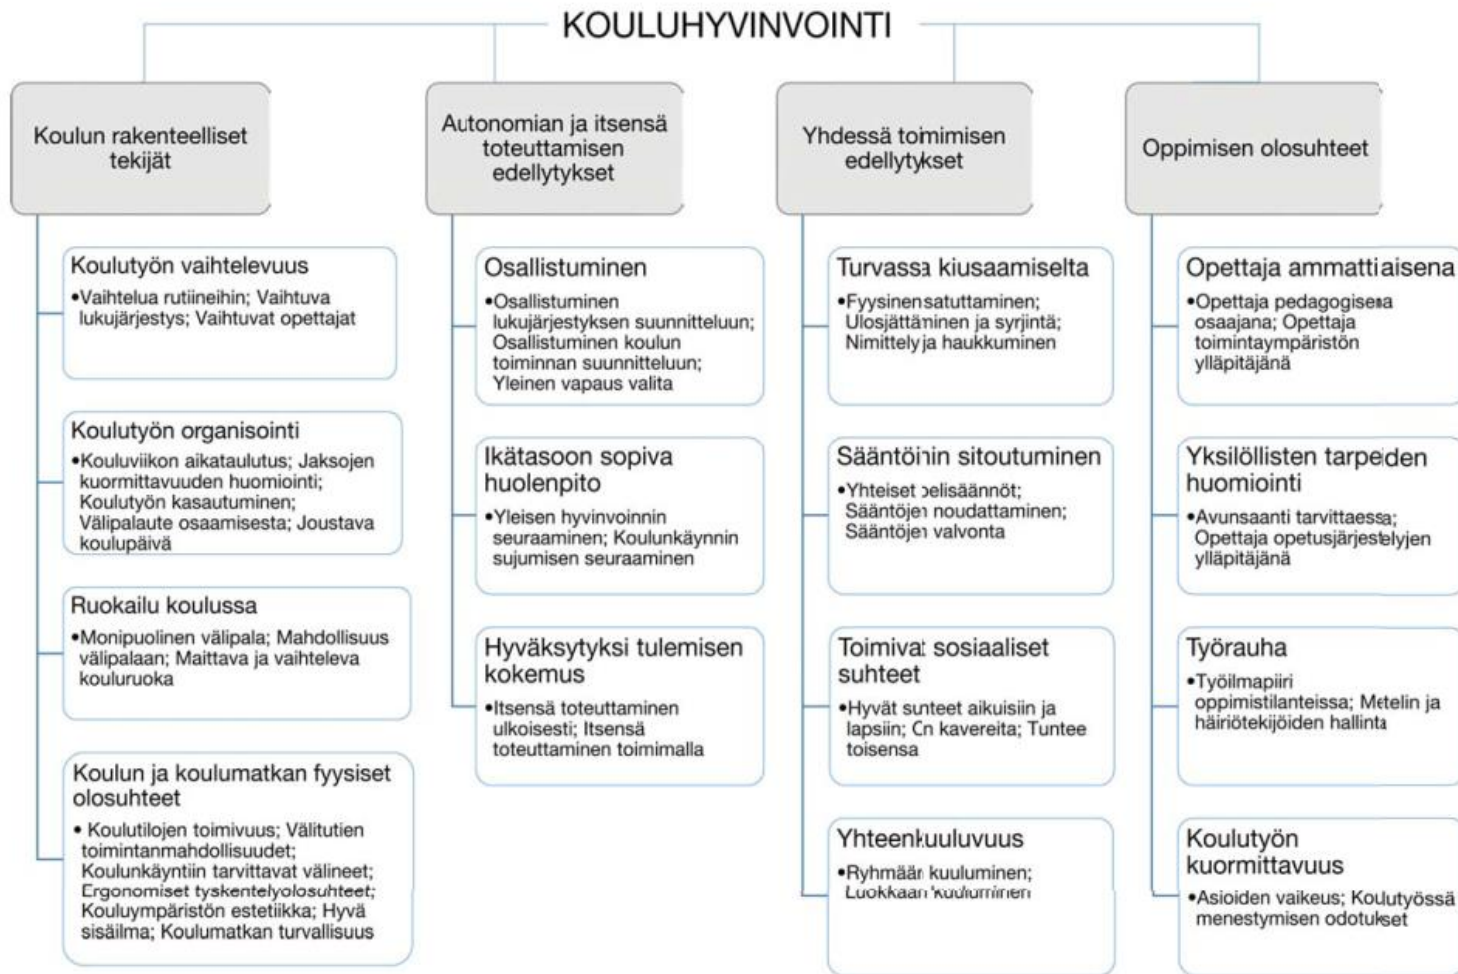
KOULUHYVINVOINTI

Koulun rakenteelliset tekijät

Koulutyön vaihtelevuus
•Vaihtelua rutiineihin; Vaihtuva lukujärjestys; Vaihtuvat opettajat

Koulutyön organisointi
•Kouluviikon aikataulutus; Jaksojen kuormittavuuden huomiointi; Koulutyön kasautuminen; Välipalaute osaamisesta; Joustava koulupäivä

Ruokailu koulussa
•Monipuolinen välipala; Mahdollisuus välipalaan; Maittava ja vaihteleva kouluruoka

Koulun ja koulumatkan fyysiset olosuhteet
• Koulutilojen toimivuus; Välitutien toimintanmahdollisuudet; Koulunkäyntiin tarvittavat välineet; Ergonomiset tyskentelyolosuhteet; Kouluympäristön estetiikka; Hyvä sisäilma; Koulumatkan turvallisuus

Autonomian ja itsensä toteuttamisen edellytykset

Osallistuminen
•Osallistuminen lukujärjestyksen suunnitteluun; Osallistuminen koulun toiminnan suunnitteluun; Yleinen vapaus valita

Ikätasoon sopiva huolenpito
•Yleisen hyvinvoinnin seuraaminen; Koulunkäynnin sujumisen seuraaminen

Hyväksytyksi tulemisen kokemus
•Itsensä toteuttaminen ulkoisesti; Itsensä toteuttaminen toimimalla

Yhdessä toimimisen edellytykset

Turvassa kiusaamiselta
•Fyysinensatuttaminen; Ulosjättäminen ja syrjintä; Nimittely ja haukkuminen

Sääntöihin sitoutuminen
•Yhteiset pelisäännöt; Sääntöjen noudattaminen; Sääntöjen valvonta

Toimivat sosiaaliset suhteet
•Hyvät suhteet aikuisiin ja lapsiin; On kavereita; Tuntee toisensa

Yhteenkuuluvuus
•Ryhmään kuuluminen; Luokkaan kuuluminen

Oppimisen olosuhteet

Opettaja ammattiaisena
•Opettaja pedagogisena osaajana; Opettaja toimintaympäristön ylläpitäjänä

Yksilöllisten tarpeiden huomiointi
•Avunsaanti tarvittaessa; Opettaja opetusjärjestelyjen ylläpitäjänä

Työrauha
•Työilmapiiri oppimistilanteissa; Metelin ja häiriötekijöiden hallinta

Koulutyön kuormittavuus
•Asioiden vaikeus; Koulutyössä menestymisen odotukset